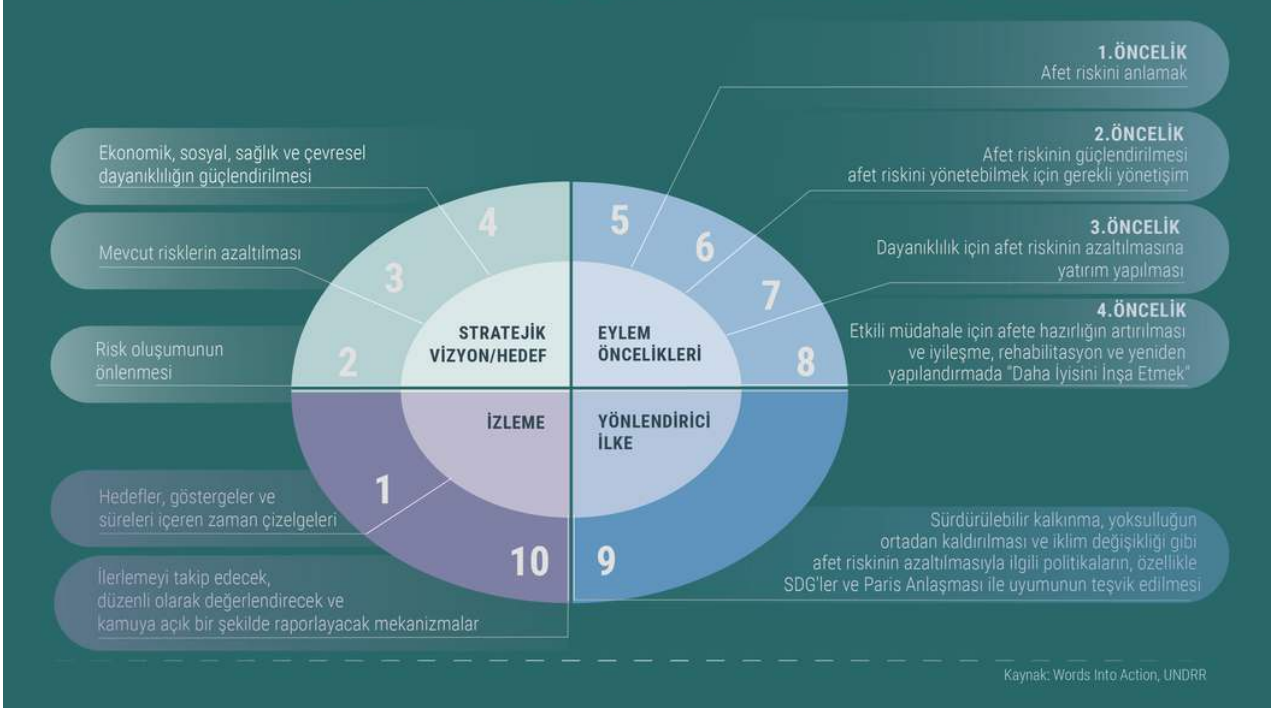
1.ÖNCELİK
Afet riskini anlamak

2.ÖNCELİK
Afet riskinin güçlendirilmesi
afet riskini yönetebilmek için gerekli yönetişim

3.ÖNCELİK
Dayanıklılık için afet riskinin azaltılmasına yatırım yapılması

4.ÖNCELİK
Etkili müdahale için afete hazırlığın artırılması ve iyileşme, rehabilitasyon ve yeniden yapılandırmada "Daha İyisini İnşa Etmek"

Ekonomik, sosyal, sağlık ve çevresel dayanıklılığın güçlendirilmesi

Mevcut risklerin azaltılması

Risk oluşumunun önlenmesi

4
3
2
5
6
7
8

STRATEJİK VİZYON/HEDEF

EYLEM ÖNCELİKLERİ

İZLEME

YÖNLENDİRİCİ İLKE

1
10
9

Hedefler, göstergeler ve süreleri içeren zaman çizelgeleri

İlerlemeyi takip edecek, düzenli olarak değerlendirecek ve kamuya açık bir şekilde raporlayacak mekanizmalar

Sürdürülebilir kalkınma, yoksulluğun ortadan kaldırılması ve iklim değişikliği gibi afet riskinin azaltılmasıyla ilgili politikaların, özellikle SDG'ler ve Paris Anlaşması ile uyumunun teşvik edilmesi

Kaynak: Words Into Action, UNDRR